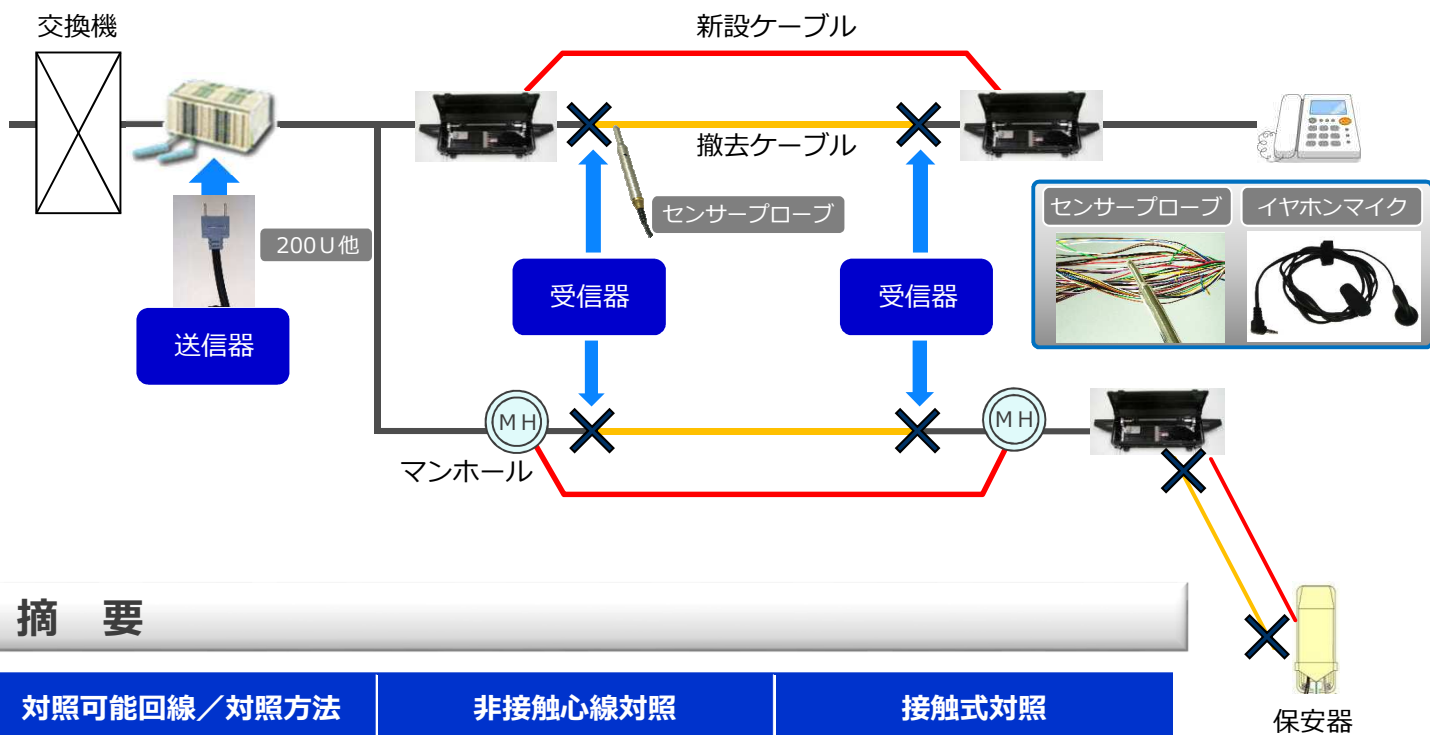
交換機

新設ケーブル

撤去ケーブル

センサープローブ

200U他

受信器

受信器

送信器

センサープローブ

イヤホンマイク

MH

MH

マンホール

摘　要

保安器

| 対照可能回線／対照方法 | 非接触心線対照 | 接触式対照 |
|---|---|---|